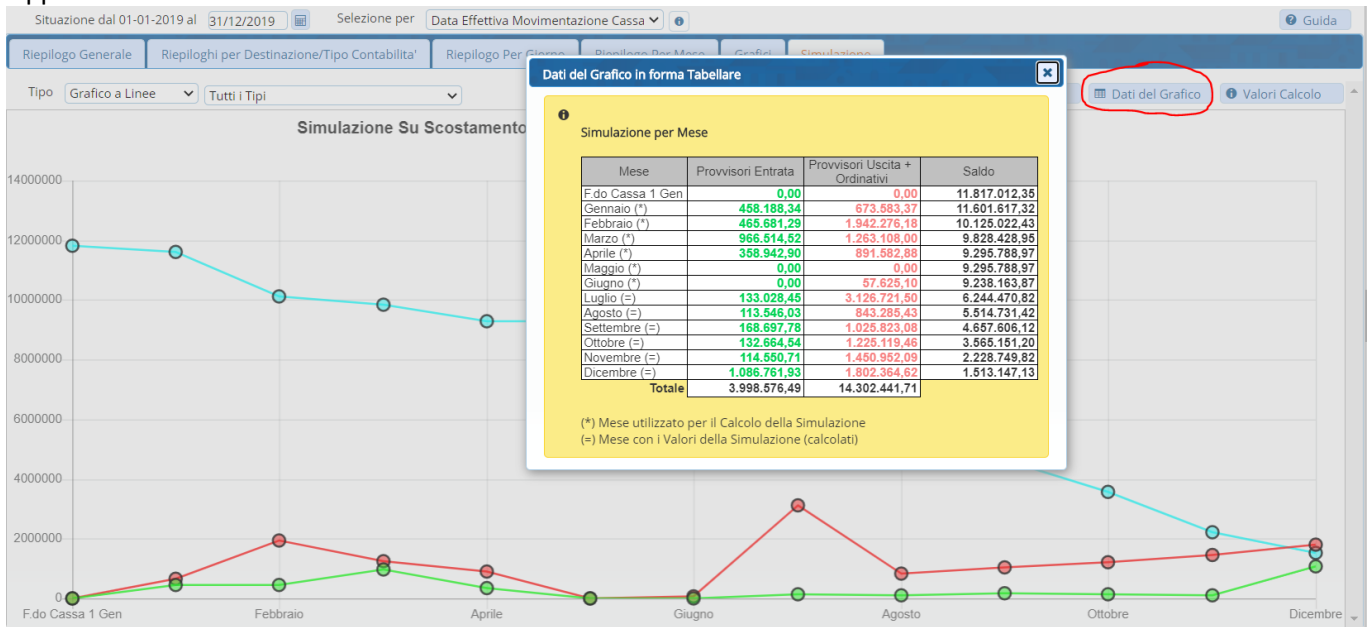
Situazione dal 01-01-2019 al 31/12/2019

Selezione per Data Effettiva Movimentazione Cassa

Guida

Riepilogo Generale | Riepiloghi per Destinazione/Tipo Contabilita' | Riepilogo Per Giorno | Riepilogo Per Mese | Grafici | Simulazione

Tipo Grafico a Linee | Tutti i Tipi

Dati del Grafico | Valori Calcolo

Simulazione Su Scostamento

14000000
12000000
10000000
8000000
6000000
4000000
2000000
0

F.do Cassa 1 Gen | Febbraio | Aprile | Giugno | Agosto | Ottobre | Dicembre

Dati del Grafico in forma Tabellare

Simulazione per Mese

| Mese | Provvisori Entrata | Provvisori Uscita + Ordinativi | Saldo |
|---|---|---|---|
| F.do Cassa 1 Gen | 0,00 | 0,00 | 11.817.012,35 |
| Gennaio (*) | 458.188,34 | 673.583,37 | 11.601.617,32 |
| Febbraio (*) | 465.681,29 | 1.942.276,18 | 10.125.022,43 |
| Marzo (*) | 966.514,52 | 1.263.108,00 | 9.828.428,95 |
| Aprile (*) | 358.942,90 | 891.582,88 | 9.295.788,97 |
| Maggio (*) | 0,00 | 0,00 | 9.295.788,97 |
| Giugno (*) | 0,00 | 57.625,10 | 9.238.163,87 |
| Luglio (=) | 133.028,45 | 3.126.721,50 | 6.244.470,82 |
| Agosto (=) | 113.546,03 | 843.285,43 | 5.514.731,42 |
| Settembre (=) | 168.697,78 | 1.025.823,08 | 4.657.606,12 |
| Ottobre (=) | 132.664,54 | 1.225.119,46 | 3.565.151,20 |
| Novembre (=) | 114.550,71 | 1.450.952,09 | 2.228.749,82 |
| Dicembre (=) | 1.086.761,93 | 1.802.364,62 | 1.513.147,13 |
| Totale | 3.998.576,49 | 14.302.441,71 | |

(*) Mese utilizzato per il Calcolo della Simulazione
(=) Mese con i Valori della Simulazione (calcolati)